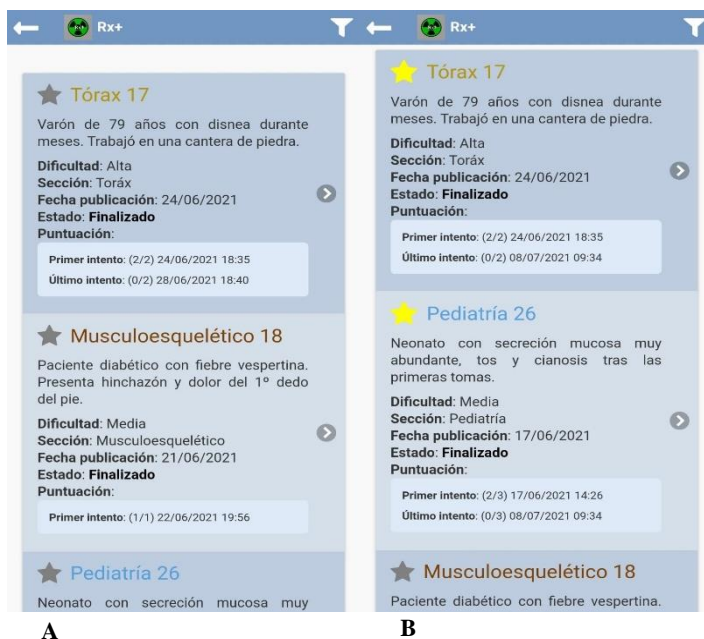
Rx+

Tórax 17

Varón de 79 años con disnea durante meses. Trabajó en una cantera de piedra.

**Dificultad**: Alta
**Sección**: Torax
**Fecha publicación**: 24/06/2021
**Estado**: **Finalizado**
**Puntuación**:

**Primer intento**: (2/2) 24/06/2021 18:35
**Último intento**: (0/2) 28/06/2021 18:40

Musculoesquelético 18

Paciente diabético con fiebre vespertina. Presenta hinchazón y dolor del 1º dedo del pie.

**Dificultad**: Media
**Sección**: Musculoesquelético
**Fecha publicación**: 21/06/2021
**Estado**: **Finalizado**
**Puntuación**:

**Primer intento**: (1/1) 22/06/2021 19:56

Pediatría 26

Neonato con secreción mucosa muy

A

Rx+

Tórax 17

Varón de 79 años con disnea durante meses. Trabajó en una cantera de piedra.

**Dificultad**: Alta
**Sección**: Torax
**Fecha publicación**: 24/06/2021
**Estado**: **Finalizado**
**Puntuación**:

**Primer intento**: (2/2) 24/06/2021 18:35
**Último intento**: (0/2) 08/07/2021 09:34

Pediatría 26

Neonato con secreción mucosa muy abundante, tos y cianosis tras las primeras tomas.

**Dificultad**: Media
**Sección**: Pediatría
**Fecha publicación**: 17/06/2021
**Estado**: **Finalizado**
**Puntuación**:

**Primer intento**: (2/3) 17/06/2021 14:26
**Último intento**: (0/3) 08/07/2021 09:34

Musculoesquelético 18

Paciente diabético con fiebre vespertina.

B